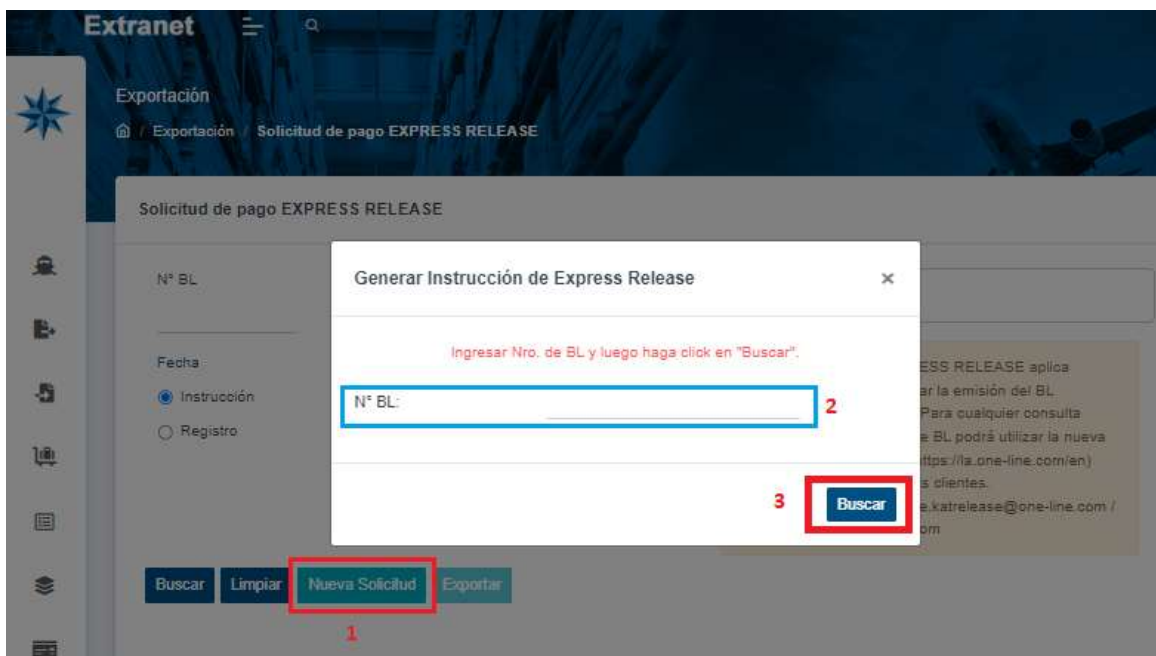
Extranet

Exportación
/ Exportación / Solicitud de pago EXPRESS RELEASE

Solicitud de pago EXPRESS RELEASE

N° BL

Fecha
Instrucción
Registro

ESS RELEASE aplica
r la emisión del BL
Para cualquier consulta
e BL podrá utilizar la nueva
ttps://la.one-line.com/en)
s clientes.
e.katrelease@one-line.com /
om

Buscar Limpiar Nueva Solicitud Exportar

1

Generar Instrucción de Express Release ×

Ingresar Nro. de BL y luego haga click en "Buscar".

N° BL:

2

3

Buscar